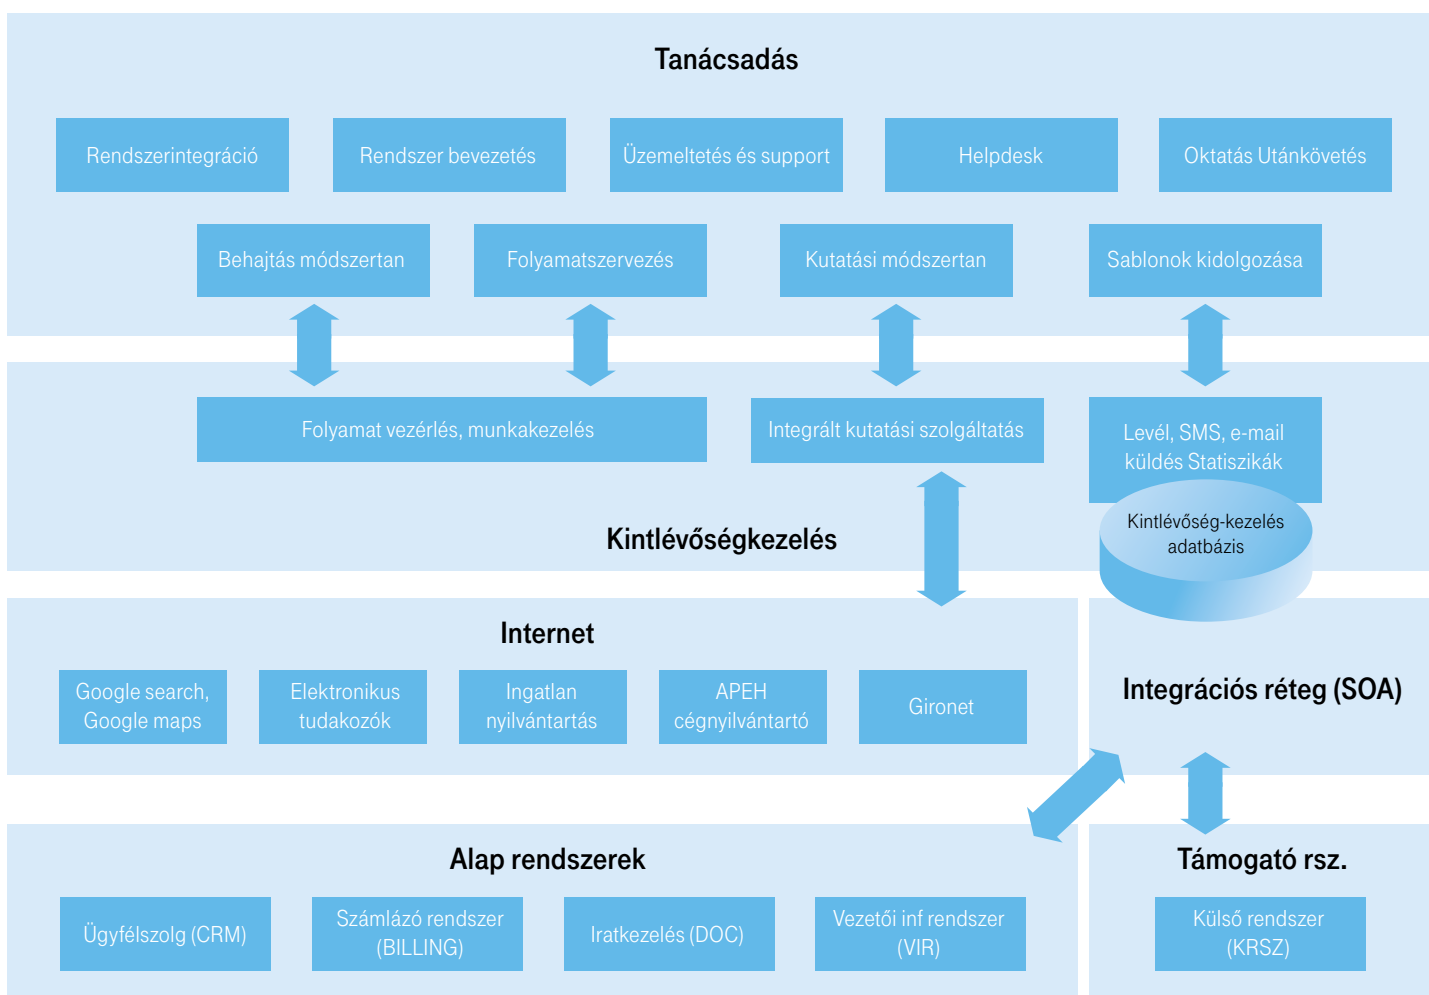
Tanácsadás

Rendszerintegráció

Rendszer bevezetés

Üzemeltetés és support

Helpdesk

Oktatás Utánkövetés

Behajtás módszertan

Folyamatszervezés

Kutatási módszertan

Sablonok kidolgozása

Folyamat vezérlés, munkakezelés

Integrált kutatási szolgáltatás

Levél, SMS, e-mail küldés Statiszikák

Kintlévőség-kezelés adatbázis

Kintlévőségkezelés

Internet

Google search, Google maps

Elektronikus tudakozók

Ingatlan nyilvántartás

APEH cégnyilvántartó

Gironet

Integrációs réteg (SOA)

Alap rendszerek

Ügyfélszolg (CRM)

Számlázó rendszer (BILLING)

Iratkezelés (DOC)

Vezetői inf rendszer (VIR)

Támogató rsz.

Külső rendszer (KRSZ)